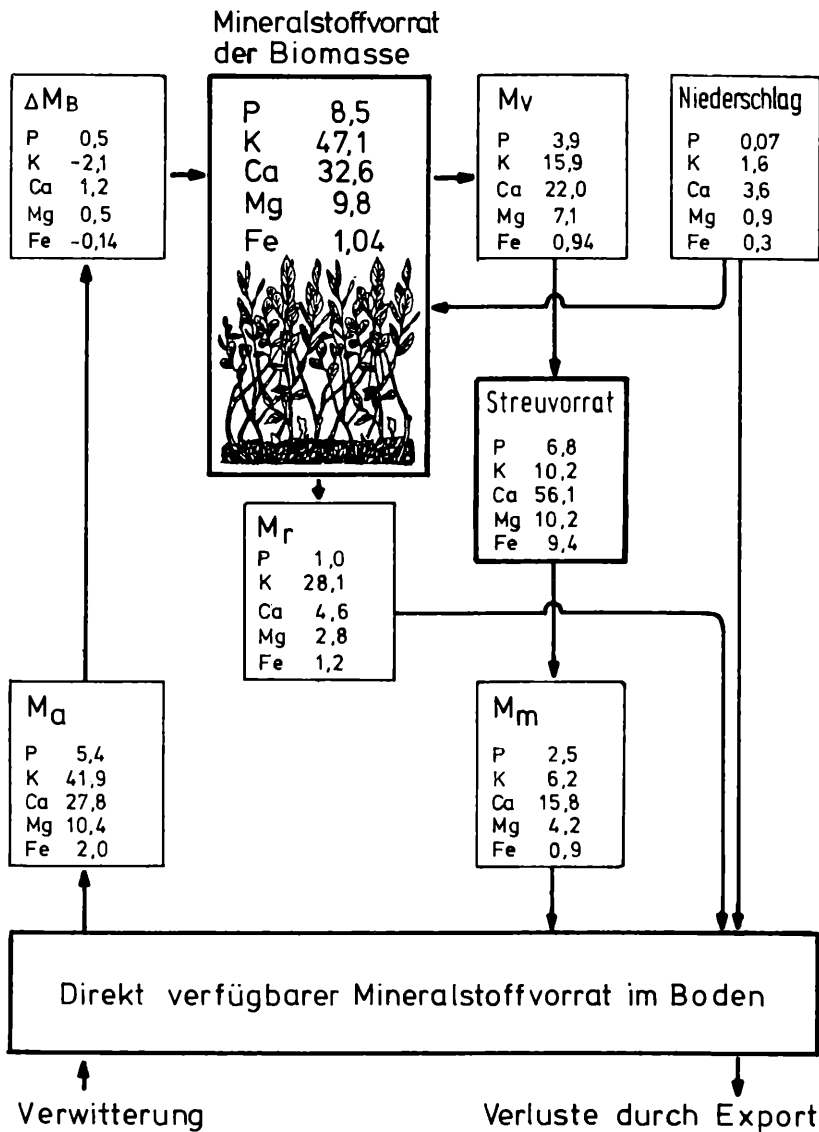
Mineralstoffvorrat der Biomasse

$\Delta M_B$

| | |
|---|---|
| P | 0,5 |
| K | -2,1 |
| Ca | 1,2 |
| Mg | 0,5 |
| Fe | -0,14 |

| | |
|---|---|
| P | 8,5 |
| K | 47,1 |
| Ca | 32,6 |
| Mg | 9,8 |
| Fe | 1,04 |

$M_V$

| | |
|---|---|
| P | 3,9 |
| K | 15,9 |
| Ca | 22,0 |
| Mg | 7,1 |
| Fe | 0,94 |

Niederschlag

| | |
|---|---|
| P | 0,07 |
| K | 1,6 |
| Ca | 3,6 |
| Mg | 0,9 |
| Fe | 0,3 |

Streuvorrat

| | |
|---|---|
| P | 6,8 |
| K | 10,2 |
| Ca | 56,1 |
| Mg | 10,2 |
| Fe | 9,4 |

$M_r$

| | |
|---|---|
| P | 1,0 |
| K | 28,1 |
| Ca | 4,6 |
| Mg | 2,8 |
| Fe | 1,2 |

$M_a$

| | |
|---|---|
| P | 5,4 |
| K | 41,9 |
| Ca | 27,8 |
| Mg | 10,4 |
| Fe | 2,0 |

$M_m$

| | |
|---|---|
| P | 2,5 |
| K | 6,2 |
| Ca | 15,8 |
| Mg | 4,2 |
| Fe | 0,9 |

Direkt verfügbarer Mineralstoffvorrat im Boden

Verwitterung

Verluste durch Export